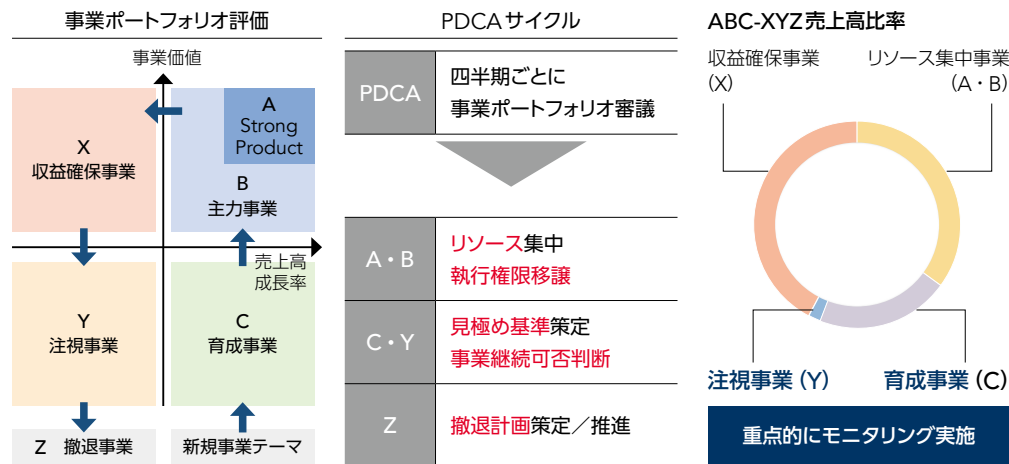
事業ポートフォリオ評価

事業価値

X
収益確保事業

A
Strong
Product

B
主力事業

売上高
成長率

Y
注視事業

C
育成事業

Z 撤退事業

新規事業テーマ

PDCAサイクル

| PDCA | 四半期ごとに 事業ポートフォリオ審議 |
|---|---|

| A・B | リソース集中 執行権限移譲 |
|---|---|
| C・Y | 見極め基準策定 事業継続可否判断 |
| Z | 撤退計画策定／推進 |

ABC-XYZ売上高比率

収益確保事業
(X)

リソース集中事業
(A・B)

注視事業 (Y)

育成事業 (C)

重点的にモニタリング実施